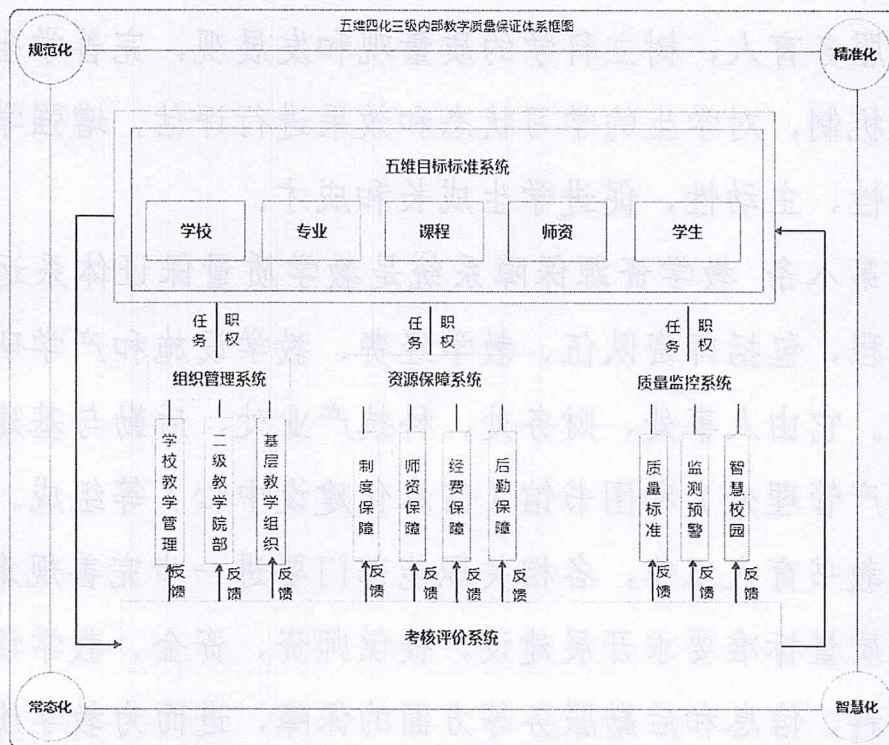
五维四化三级内部教学质量保证体系框图

规范化

精准化

五维目标标准系统

学校

专业

课程

师资

学生

任务 职权

任务 职权

任务 职权

组织管理系统

资源保障系统

质量监控系统

学校教学管理

二级教学院部

基层教学组织

制度保障

师资保障

经费保障

后勤保障

质量标准

监测预警

智慧校园

反馈

反馈

反馈

反馈

反馈

反馈

反馈

反馈

反馈

反馈

考核评价系统

常态化

智慧化